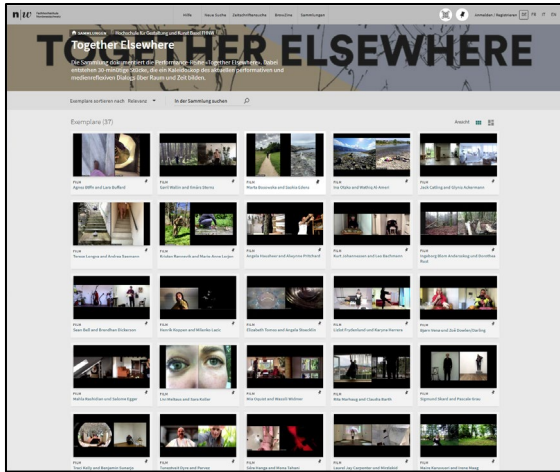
n|w Fachhochschule Nordwestschweiz

Hilfe Neue Suche Zeitschriftenarchiv Browsing Sammlungen

Anmelden | Registrieren DE FR IT EN

SAMMLUNGEN / Hochschule für Gestaltung und Kunst Basel FHNW

TOGETHER ELSEWHERE

Together Elsewhere

Die Sammlung dokumentiert die Performance-Reihe »Together Elsewhere«. Dabei entstehen 30-minütige Stücke, die ein Kaleidoskop des aktuellen performativen und medienreflexiven Dialogs über Raum und Zeit bilden.

Exemplare sortieren nach Relevanz

In der Sammlung suchen

Exemplare (37)

Ansicht

FILM
Agnes Wifo and Lara Bufford

FILM
Gerli Wallis and Sindra Marris

FILM
Marta Bosowska and Saskia Edens

FILM
Ina Otjiko and Wafiq Al Amari

FILM
Josh Catling and Glynis Ackermann

FILM
Tamara Longeo and Andrea Saemann

FILM
Kristen Norcevik and Maria-Anna Lorjan

FILM
Angela Hausheer and Alayshia Pritchard

FILM
Kurt Johannessen and Lee Baumann

FILM
Ingeborg Blom Andersdug and Dorothea Rust

FILM
Sean Bell and Brandhan Dickerson

FILM
Henrik Koppen and Milenko Lazic

FILM
Elizabeth Tomas and Angela Bowditte

FILM
Lindal Fruderland and Marjina Kenten

FILM
Mario Hens and Zoé Bowlen Darling

FILM
Mattie Machlitzer and Sidonie Egger

FILM
Lin Weibaca and Sara Kuhar

FILM
Mia Dayon and Massili Widmer

FILM
Rita Marhaug and Claudia Barth

FILM
Sigmund Skard and Pascale Grau

FILM
Tracy Kelly and Benjamin Sunanja

FILM
Timotheé Dyen and Pierrec

FILM
Lee Grange and Reese Tahan

FILM
Laurel Jay Carpenter and Nicolaed

FILM
Marie Karossari and Irene Maag